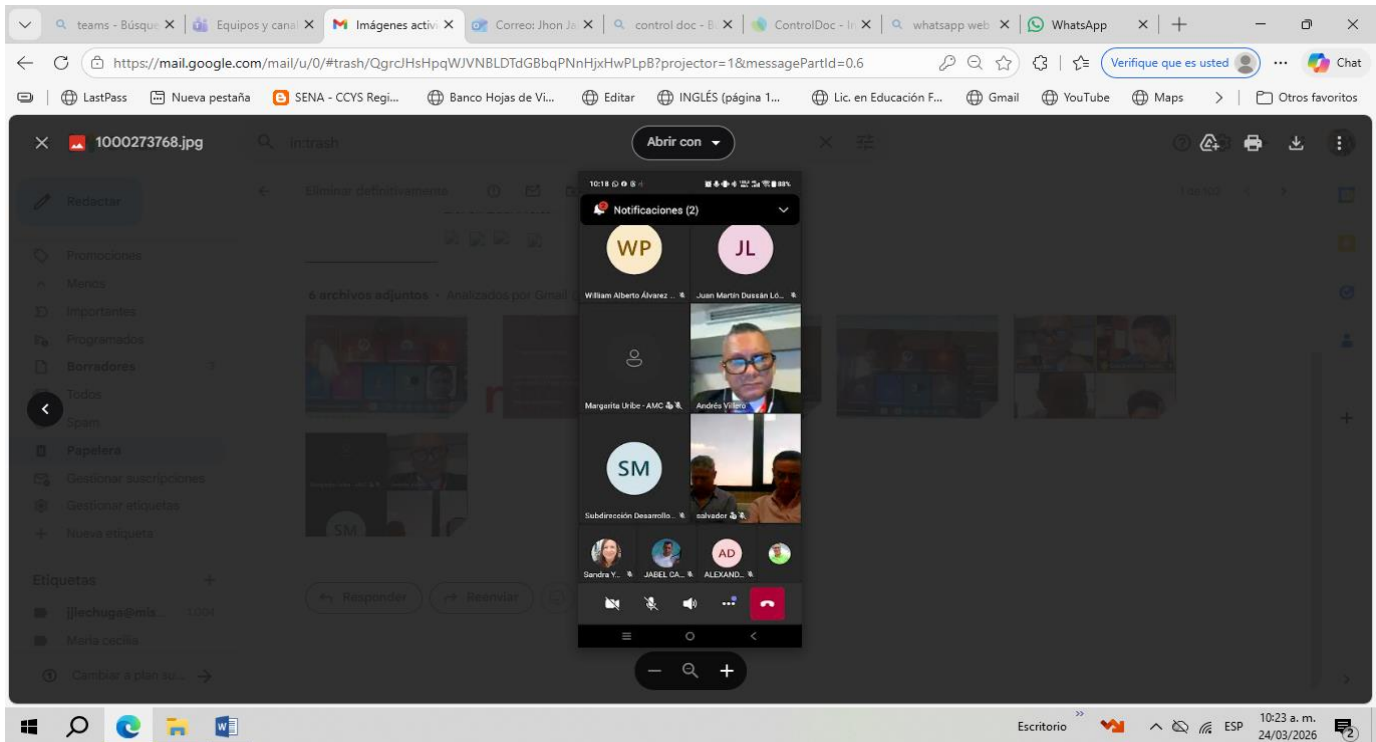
teams - Búsque | Equipos y canal | Imágenes activ | Correo: Jhon Ja | control doc - B | ControlDoc - In | whatsapp web | WhatsApp

https://mail.google.com/mail/u/0/#trash/QgrcJHsHpqWJVNBLDTdGBbqPNnHjxHwPLpB?projector=1&messagePartId=0.6

Verifique que es usted

Chat

LastPass | Nueva pestaña | SENA - CCYS Regi... | Banco Hojas de Vi... | Editar | INGLÉS (página 1... | Lic. en Educación F... | Gmail | YouTube | Maps | Otros favoritos

1000273768.jpg

Abrir con

in:trash

Redactar

Promociones

Menos

Importantes

Programados

Borradores

Todos

Spam

Papelera

Gestionar suscripciones

Gestionar etiquetas

Nueva etiqueta

Etiquetas

jjlechuga@mis...

Maria cecilia

Cambiar a plan su...

Eliminar definitivamente

6 archivos adjuntos · Analizados por Gmail

Responder

Reenviar

10:18

Notificaciones (2)

WP

JL

William Alberto Álvarez ...

Juan Martín Dussán Ló...

Margarita Uribe - AMC

Andrés Villero

SM

Subdirección Desarrollo...

salvador

Sandra Y...

JABEL CA...

AD

ALEXAND...

SM

Escritorio

ESP

10:23 a. m.
24/03/2026